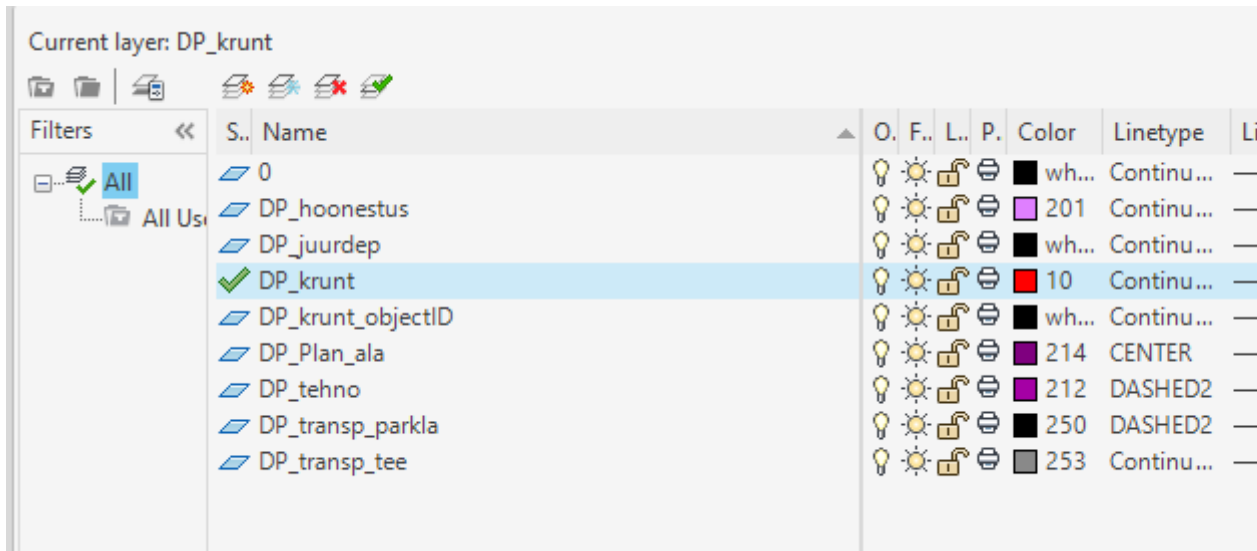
Current layer: DP_krunt

Filters «

All
All Us

| S.. | Name | O. | F.. | L.. | P.. | Color | Linetype | Li |
|---|---|---|---|---|---|---|---|---|
| | 0 | | | | | wh... | Continu... | |
| | DP_hoonestus | | | | | 201 | Continu... | |
| | DP_juurdep | | | | | wh... | Continu... | |
| | DP_krunt | | | | | 10 | Continu... | |
| | DP_krunt_objectID | | | | | wh... | Continu... | |
| | DP_Plan_ala | | | | | 214 | CENTER | |
| | DP_tehno | | | | | 212 | DASHED2 | |
| | DP_transp_parkla | | | | | 250 | DASHED2 | |
| | DP_transp_tee | | | | | 253 | Continu... | |